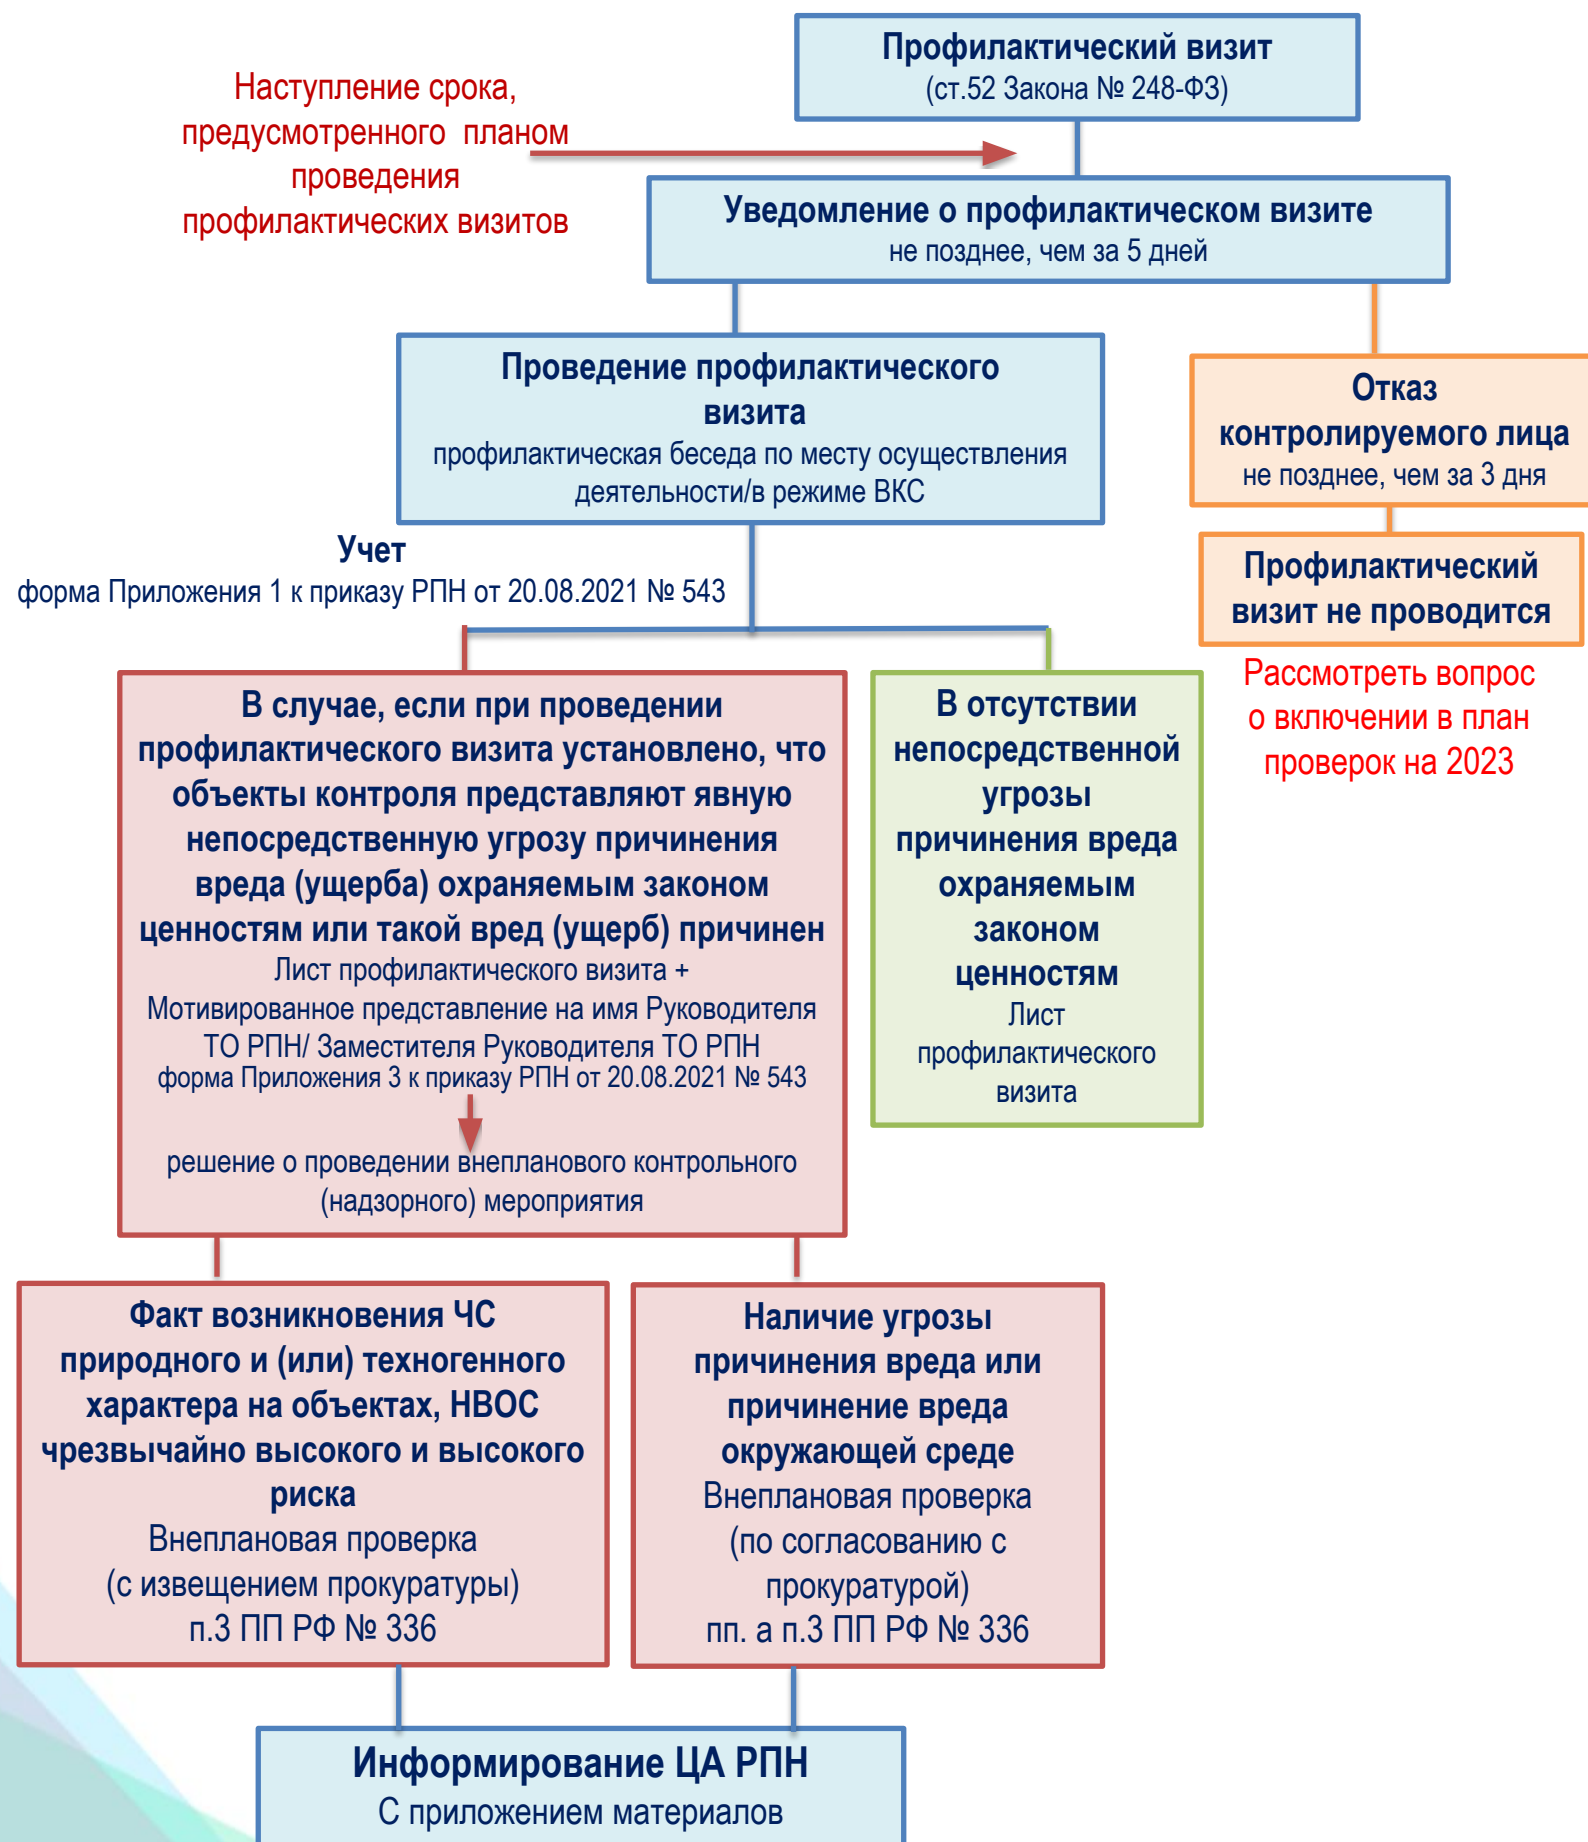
Профилактический визит
(ст.52 Закона № 248-ФЗ)

Наступление срока, предусмотренного планом проведения профилактических визитов

Уведомление о профилактическом визите
не позднее, чем за 5 дней

Проведение профилактического визита
профилактическая беседа по месту осуществления деятельности/в режиме ВКС

Отказ контролируемого лица
не позднее, чем за 3 дня

Профилактический визит не проводится

Рассмотреть вопрос о включении в план проверок на 2023

Учет
форма Приложения 1 к приказу РПН от 20.08.2021 № 543

В случае, если при проведении профилактического визита установлено, что объекты контроля представляют явную непосредственную угрозу причинения вреда (ущерба) охраняемым законом ценностям или такой вред (ущерб) причинен
Лист профилактического визита + Мотивированное представление на имя Руководителя ТО РПН/ Заместителя Руководителя ТО РПН
форма Приложения 3 к приказу РПН от 20.08.2021 № 543

решение о проведении внепланового контрольного (надзорного) мероприятия

В отсутствии непосредственной угрозы причинения вреда охраняемым законом ценностям
Лист профилактического визита

Факт возникновения ЧС природного и (или) техногенного характера на объектах, НВОС чрезвычайно высокого и высокого риска
Внеплановая проверка (с извещением прокуратуры)
п.3 ПП РФ № 336

Наличие угрозы причинения вреда или причинение вреда окружающей среде
Внеплановая проверка (по согласованию с прокуратурой)
пп. а п.3 ПП РФ № 336

Информирование ЦА РПН
С приложением материалов